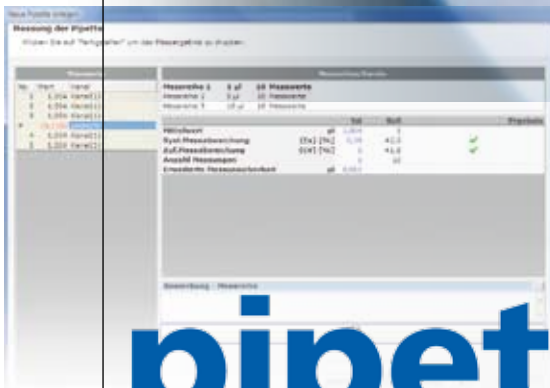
Neue Pipette anlegen

Messung der Pipette

Klicken Sie auf "Fertigstellen" um das Messergebnis zu drucken.

| Nr. | Wert | Kanal |
|---|---|---|
| 1 | 4,954 | Kanal[1] |
| 2 | 4,994 | Kanal[1] |
| 3 | 4,954 | Kanal[1] |
| 4 | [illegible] | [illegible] |
| 4 | 5,059 | Kanal[1] |
| 5 | 5,059 | Kanal[1] |

| Messreihe 1 | 5 µl | 10 Messwerte |
|---|---|---|
| Messreihe 2 | 5 µl | 10 Messwerte |
| Messreihe 3 | 10 µl | 10 Messwerte |

| | | Ist | Soll | Prüfstatus |
|---|---|---|---|---|
| Mittelwert | µl | 5,004 | 5 | |
| Syst.Messabweichung | [Es] [%] | 0,08 | ±1,5 | |
| Zuf.Messabweichung | [CV] [%] | 0 | ±1,0 | |
| Anzahl Messungen | | 0 | 10 | |
| Erweiterte Messunsicherheit | µl | 0,003 | | |

Bewertung · Messreihe

pipet